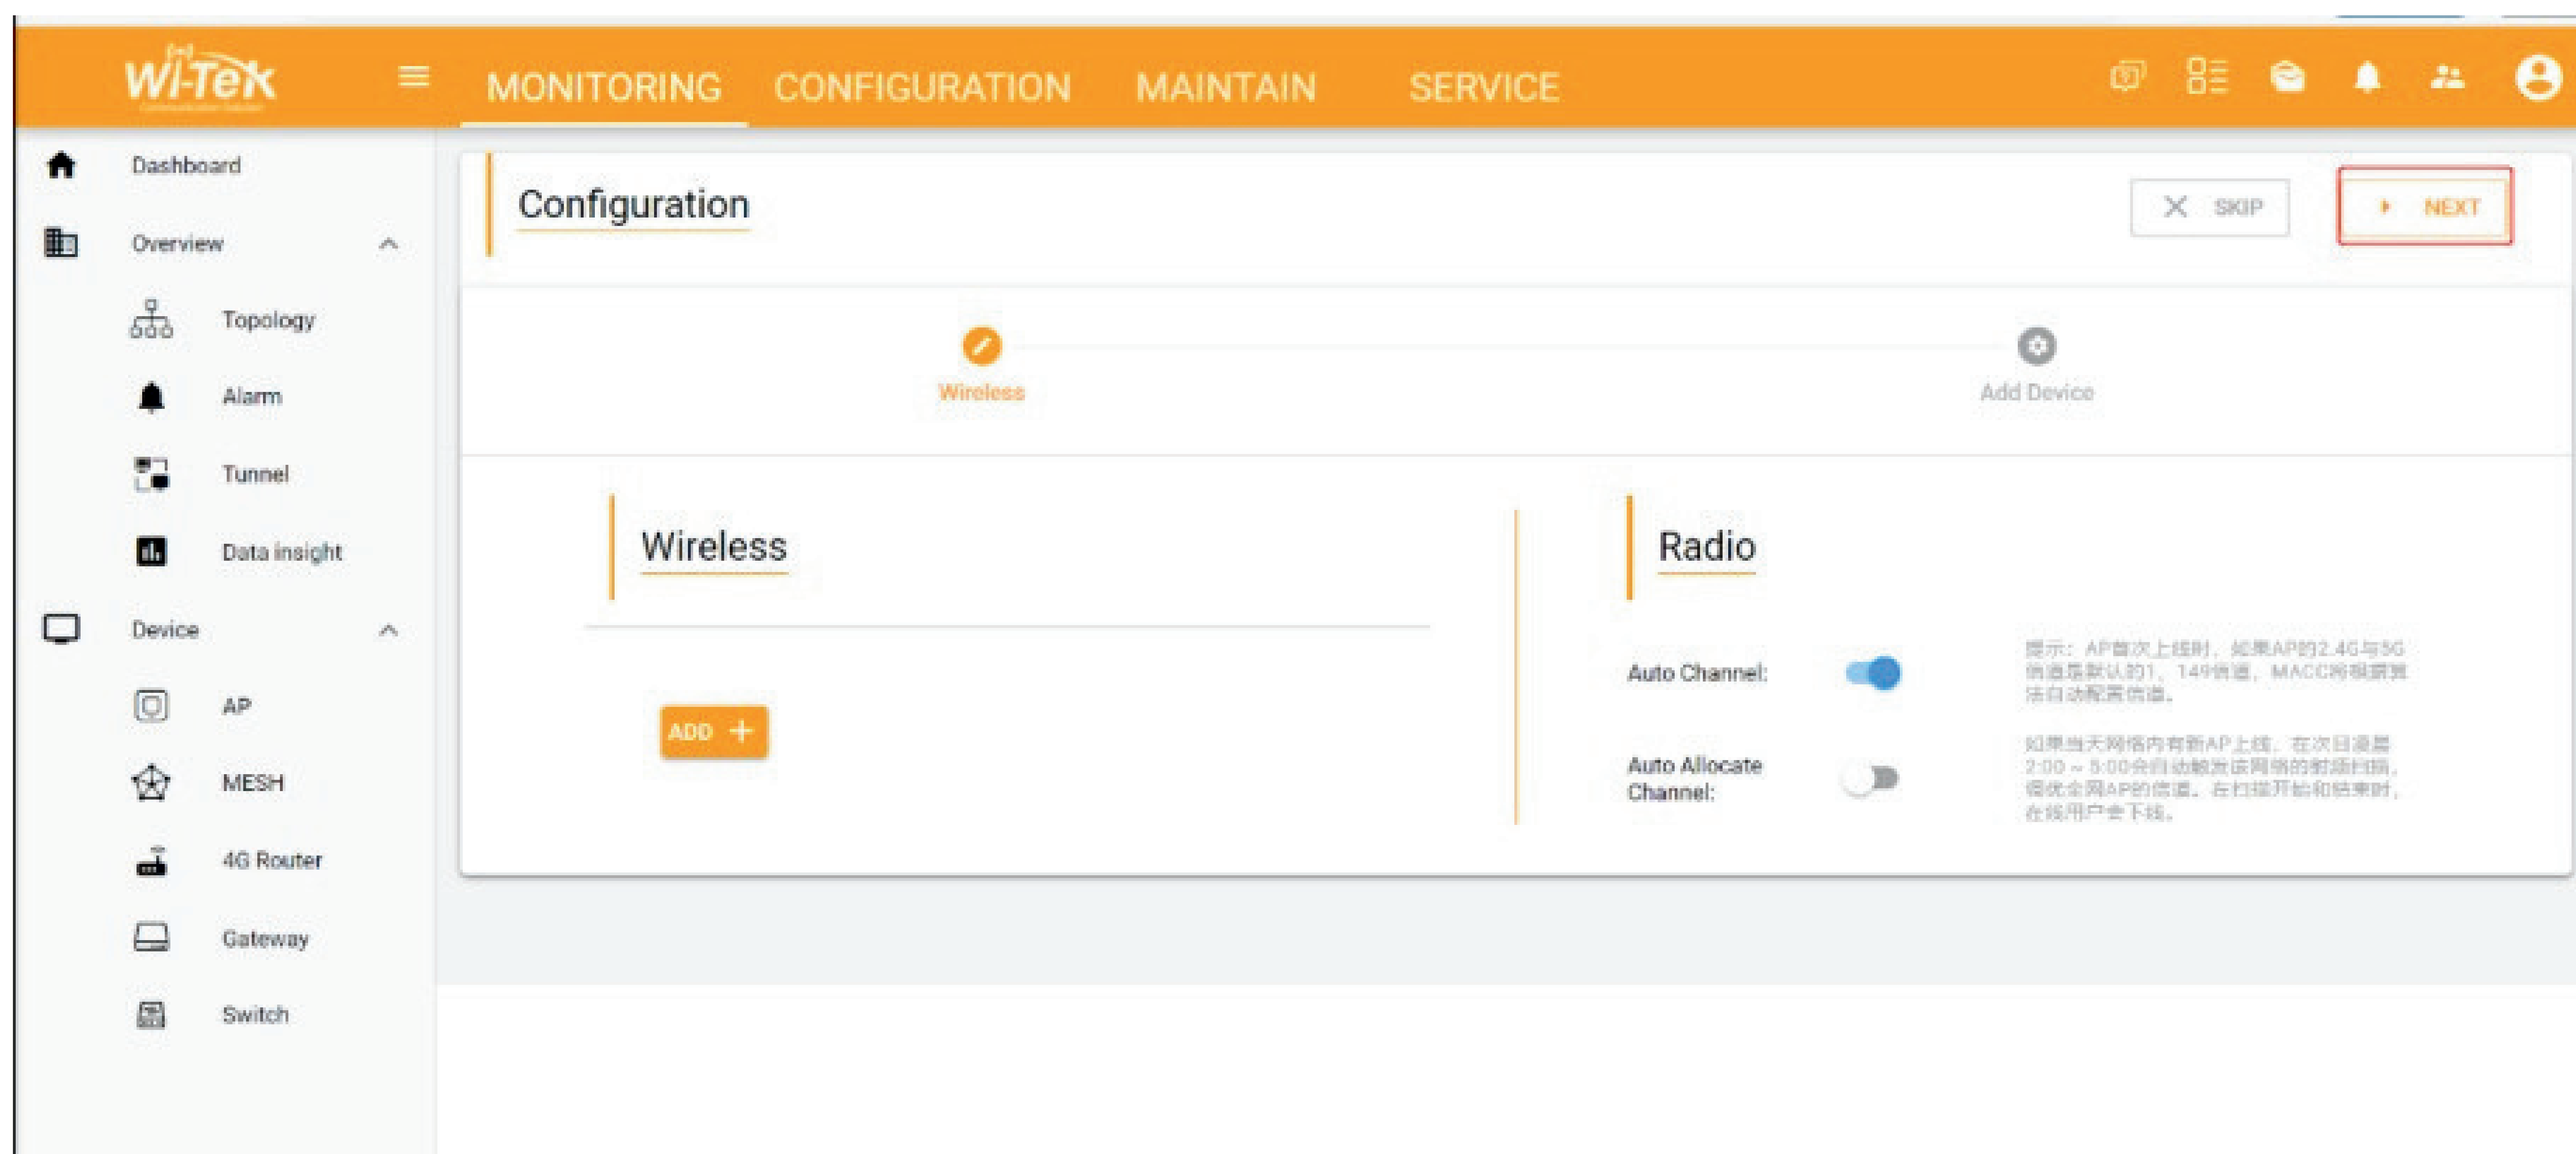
Wi-Tek

MONITORING CONFIGURATION MAINTAIN SERVICE

Dashboard
Overview
Topology
Alarm
Tunnel
Data insight
Device
AP
MESH
4G Router
Gateway
Switch

Configuration

SKIP
NEXT

Wireless
Add Device

Wireless

ADD +

Radio

Auto Channel:

提示：AP首次上线时，如果AP的2.4G与5G信道是默认的1、149信道，MACC将根据算法自动配置信道。

Auto Allocate Channel:

如果当天网络内有新AP上线，在次日凌晨2:00～5:00会自动触发该网络的射频扫描，很优全网AP的信道。在扫描开始和结束时，在线用户会下线。